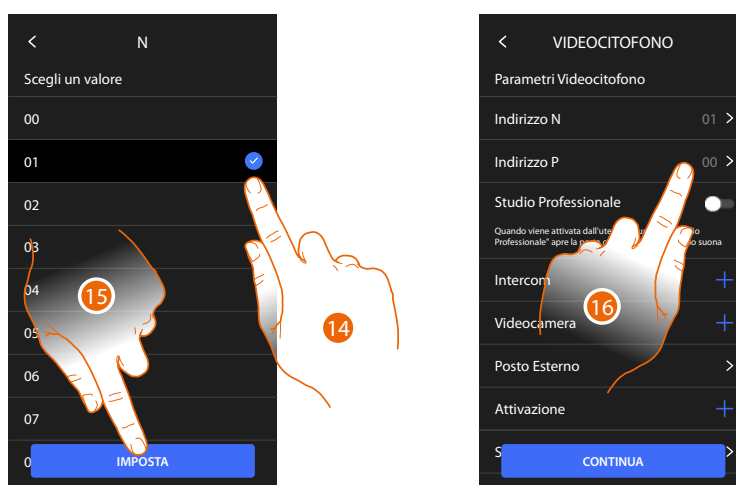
<

N

Scegli un valore

00

01

02

03

04

05

06

07

0

IMPOSTA

15

14

<

VIDEOCITOFONO

Parametri Videocitofono

Indirizzo N 01 >

Indirizzo P 00 >

Studio Professionale

Quando viene attivata dall'ute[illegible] Professionale" apre la p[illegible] suona

Intercom +

Videocamera +

Posto Esterno >

Attivazione +

S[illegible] >

CONTINUA

16